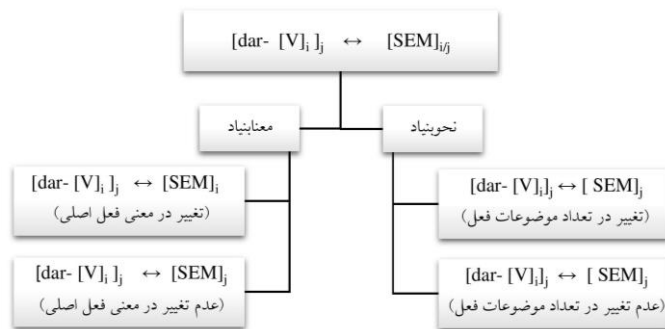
$[dar\text{-}\ [V]_i\ ]_j \leftrightarrow [SEM]_{i/j}$

معنابنیاد

نحوبنیاد

$[dar\text{-}\ [V]_i\ ]_j \leftrightarrow [SEM]_i$
(تغییر در معنی فعل اصلی)

$[dar\text{-}\ [V]_i\ ]_j \leftrightarrow [SEM]_j$
(عدم تغییر در معنی فعل اصلی)

$[dar\text{-}\ [V]_i]_j \leftrightarrow [\ SEM]_i$
(تغییر در تعداد موضوعات فعل)

$[dar\text{-}\ [V]_i]_j \leftrightarrow [\ SEM]_j$
(عدم تغییر در تعداد موضوعات فعل)